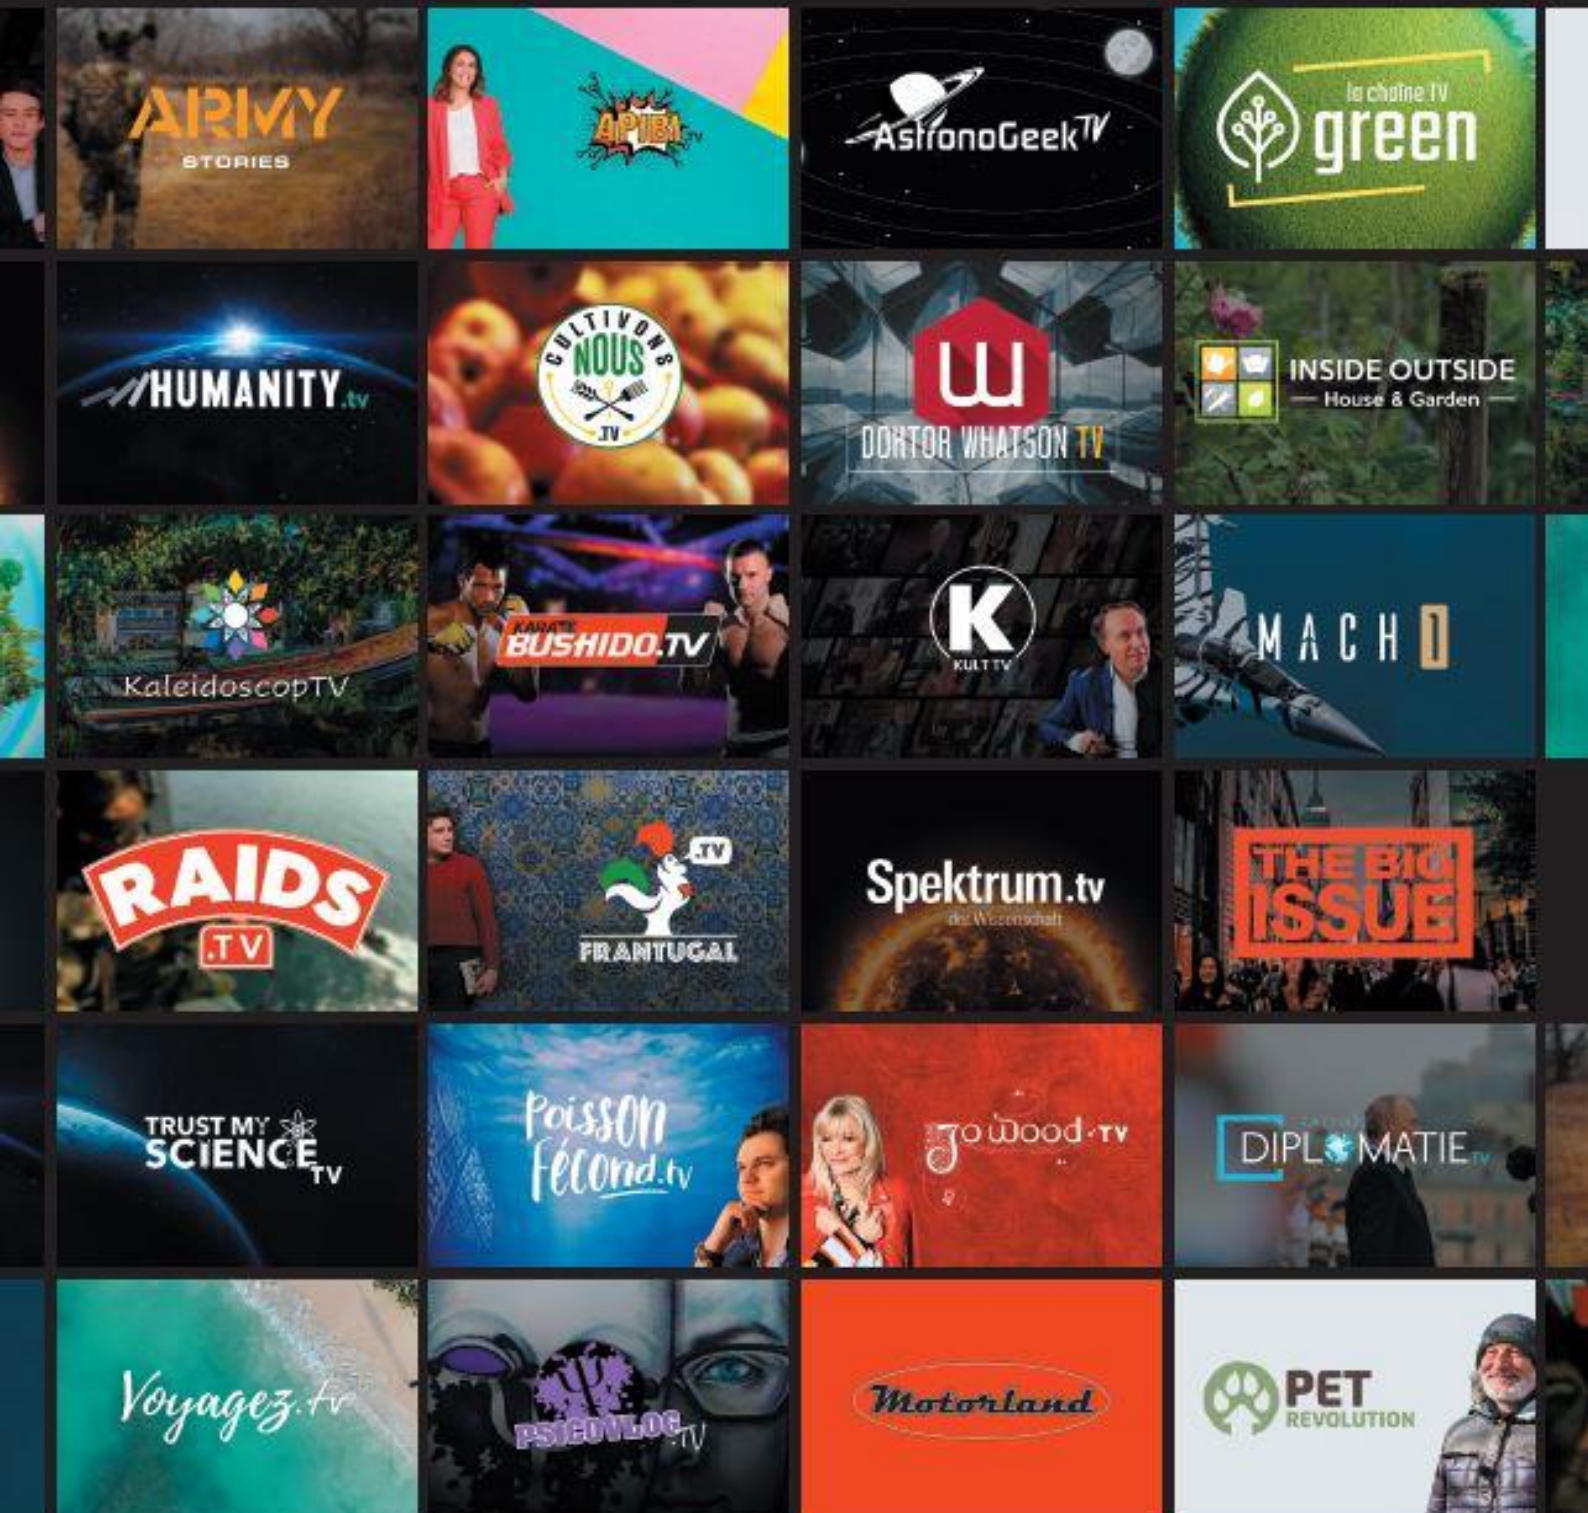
ARMY STORIES

APIBI

AstronoGeek TV

la chaîne TV green

HUMANITY.tv

CULTIVONS NOUS .TV

DOKTOR WHATSON TV

INSIDE OUTSIDE House & Garden

KaleidoscopTV

KARATE BUSHIDO.TV

K KULT TV

MACH 1

RAIDS .TV

.TV FRANTUGAL

Spektrum.tv die Wissenschaft

THE BIG ISSUE

TRUST MY SCIENCE TV

Poisson Fécond.tv

Jowood.TV

DIPLOMATIE.TV

Voyagez.tv

PSICOVLOG.TV

Motorland

PET REVOLUTION